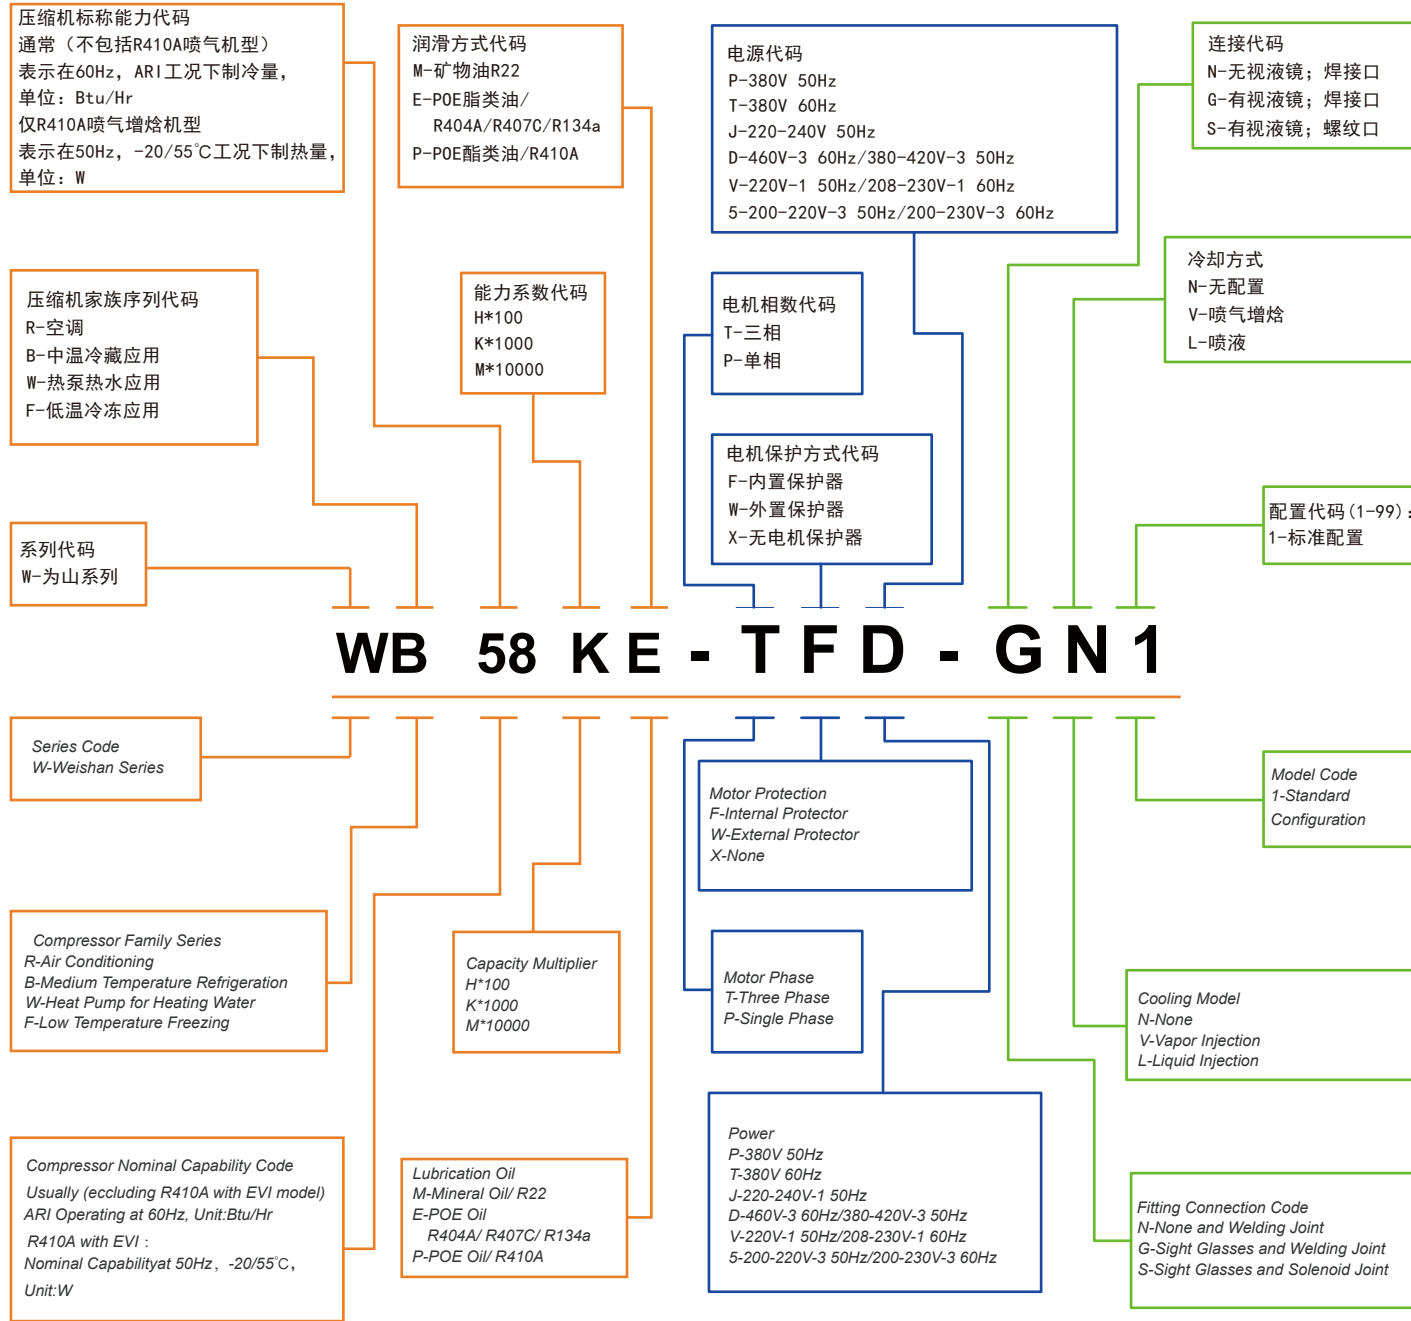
压缩机标称能力代码
通常（不包括R410A喷气机型）
表示在60Hz，ARI工况下制冷量，
单位：Btu/Hr
仅R410A喷气增焓机型
表示在50Hz，-20/55℃工况下制热量，
单位：W

润滑方式代码
M-矿物油R22
E-POE脂类油/
R404A/R407C/R134a
P-POE酯类油/R410A

电源代码
P-380V 50Hz
T-380V 60Hz
J-220-240V 50Hz
D-460V-3 60Hz/380-420V-3 50Hz
V-220V-1 50Hz/208-230V-1 60Hz
5-200-220V-3 50Hz/200-230V-3 60Hz

连接代码
N-无视液镜；焊接口
G-有视液镜；焊接口
S-有视液镜；螺纹口

压缩机家族序列代码
R-空调
B-中温冷藏应用
W-热泵热水应用
F-低温冷冻应用

能力系数代码
H*100
K*1000
M*10000

电机相数代码
T-三相
P-单相

冷却方式
N-无配置
V-喷气增焓
L-喷液

电机保护方式代码
F-内置保护器
W-外置保护器
X-无电机保护器

配置代码(1-99)：
1-标准配置

系列代码
W-为山系列

WB 58 K E - T F D - G N 1

Series Code
W-Weishan Series

Model Code
1-Standard
Configuration

Motor Protection
F-Internal Protector
W-External Protector
X-None

Compressor Family Series
R-Air Conditioning
B-Medium Temperature Refrigeration
W-Heat Pump for Heating Water
F-Low Temperature Freezing

Capacity Multiplier
H*100
K*1000
M*10000

Motor Phase
T-Three Phase
P-Single Phase

Cooling Model
N-None
V-Vapor Injection
L-Liquid Injection

Compressor Nominal Capability Code
Usually (eccluding R410A with EVI model)
ARI Operating at 60Hz, Unit:Btu/Hr
R410A with EVI：
Nominal Capabilityat 50Hz，-20/55℃，
Unit:W

Lubrication Oil
M-Mineral Oil/ R22
E-POE Oil
R404A/ R407C/ R134a
P-POE Oil/ R410A

Power
P-380V 50Hz
T-380V 60Hz
J-220-240V-1 50Hz
D-460V-3 60Hz/380-420V-3 50Hz
V-220V-1 50Hz/208-230V-1 60Hz
5-200-220V-3 50Hz/200-230V-3 60Hz

Fitting Connection Code
N-None and Welding Joint
G-Sight Glasses and Welding Joint
S-Sight Glasses and Solenoid Joint